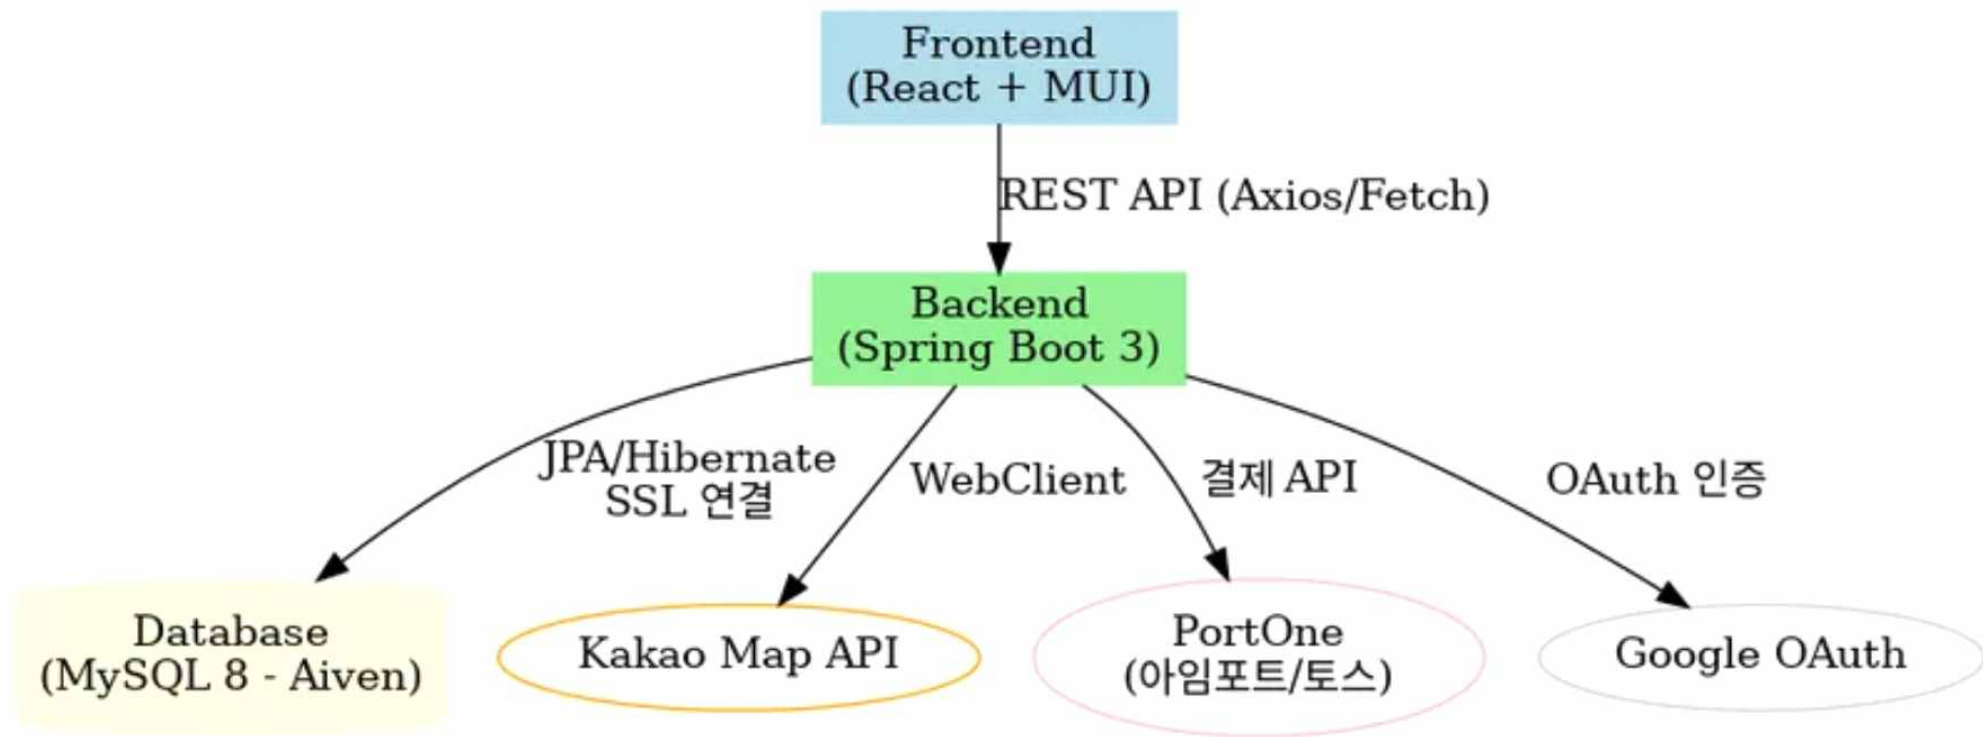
Frontend
(React + MUI)

REST API (Axios/Fetch)

Backend
(Spring Boot 3)

JPA/Hibernate
SSL 연결

WebClient

결제 API

OAuth 인증

Database
(MySQL 8 - Aiven)

Kakao Map API

PortOne
(아임포트/토스)

Google OAuth